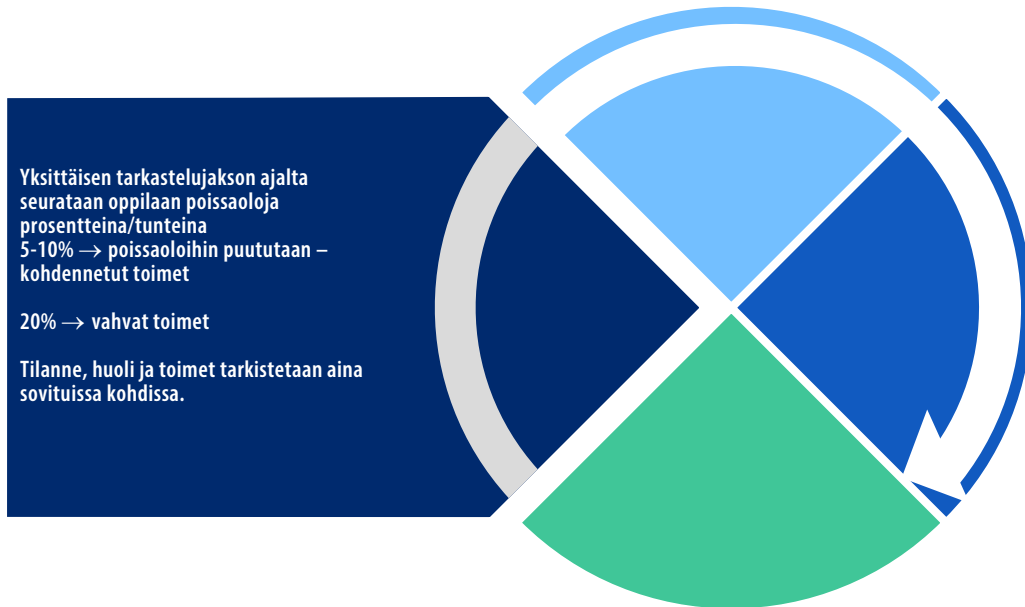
Yksittäisen tarkastelujakson ajalta seurataan oppilaan poissaoloja prosentteina/tunteina
5-10% → poissaoloihin puututaan – kohdennetut toimet

20% → vahvat toimet

Tilanne, huoli ja toimet tarkistetaan aina sovituissa kohdissa.